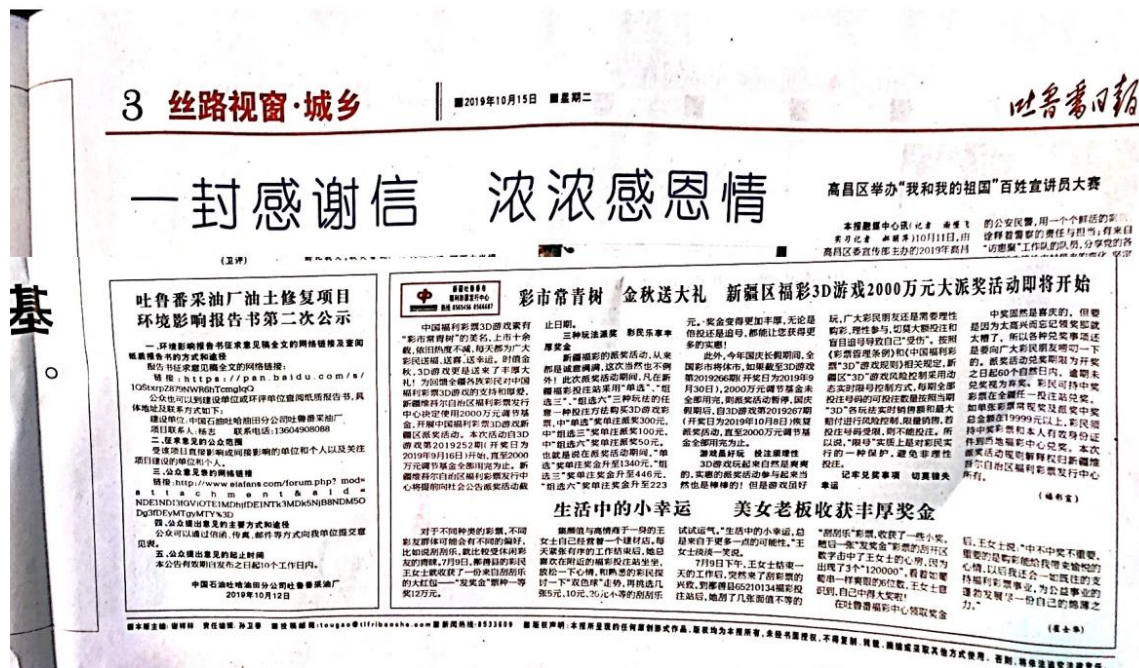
3 丝路视窗·城乡

■2019年10月15日 ■星期二

吐鲁番日报

一封感谢信 浓浓感恩情

高昌区举办"我和我的祖国"百姓宣讲员大赛

本报讯 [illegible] 10月11日，由高昌区委宣传部主办的2019年群

的公众民警，用一个个鲜活的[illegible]诠释着警察的责任与担当；有来自"访惠聚"工作队的队员，分享党的各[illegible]

(卫评)

基

吐鲁番采油厂油土修复项目环境影响报告书第二次公示

一、环境影响报告书征求意见稿全文的网络链接及查阅纸质报告书的方式和途径

报告书征求意见稿全文的网络链接：

链接：https://pan.baidu.com/s/1Q5txrpZ879NWRhTcmglqQ

公众也可以到建设单位或评价单位查阅纸质报告书。具体地址及联系方式如下：

建设单位：中国石油吐哈油田分公司吐鲁番采油厂

项目联系人：杨志 联系电话：13604908088

二、征求意见的公众范围

受该项目直接影响或间接影响的单位和个人以及关注项目建设的单位和个人。

三、公众意见表的网络链接

链接：http://www.eiafans.com/forum.php?mod=attachment&aid=NDE1NDI3fGViOTE1MDhjfDE1NTk3MDk5NjB8NDM5ODg3fDEyMTgyMTY%3D

四、公众提出意见的主要方式和途径

公众可以通过信函、传真、邮件等方式向我单位提交意见表。

五、公众提出意见的起止时间

本公告有效期自发布之日起10个工作日内。

中国石油吐哈油田分公司吐鲁番采油厂

2019年10月12日

彩市常青树 金秋送大礼 新疆区福彩3D游戏2000万元大派奖活动即将开始

中国福利彩票3D游戏素有"彩市常青树"的美名，上市十余载，依旧热度不减，每天都为广大彩民送福、送喜、送幸运。时值金秋，3D游戏更是送来了丰厚大礼！为回馈全疆各族彩民对中国福利彩票3D游戏的支持和厚爱，新疆维吾尔自治区福利彩票发行中心决定使用2000万元调节基金，开展中国福利彩票3D游戏新疆区派奖活动。本次活动自3D游戏第2019252期（开奖日为2019年9月16日）开始，直至2000万元调节基金全部用完为止。新疆维吾尔自治区福利彩票发行中心将提前向社会公告派奖活动截止日期。

三种玩法派奖 彩民乐享丰厚奖金

新疆福彩的派奖活动，从来都是诚意满满，这次当然也不例外！此次派奖活动期间，凡在新疆福彩投注站采用"单选"、"组选三"、"组选六"三种玩法的任意一种投注方法购买3D游戏彩票，中"单选"奖单注派奖300元，中"组选三"奖单注派奖100元，中"组选六"奖单注派奖50元。也就是说在派奖活动期间，"单选"奖单注奖金升至1340元，"组选三"奖单注奖金升至446元，"组选六"奖单注奖金升至223元。奖金变得更加丰厚，无论是倍投还是追号，都能让您获得更多的实惠！

此外，今年国庆长假期间，全国彩市将休市，如果截至3D游戏第2019266期（开奖日为2019年9月30日），2000万元调节基金未全部用完，则派奖活动延续至国庆假期后，自3D游戏第2019267期（开奖日为2019年10月8日）恢复派奖活动，直至2000万元调节基金全部用完为止。

游戏趣好玩 投注要理性

3D游戏玩起来自然是爽爽的，实惠的派奖活动参与起来当然也是棒棒的！但是游戏虽好玩，广大彩民朋友还是需要理性购彩、理性参与，切莫大额投注和盲目追号导致自己"受伤"。按照《彩票管理条例》和《中国福利彩票"3D"游戏规则》相关规定，新疆区"3D"游戏风险控制采用动态实时限号控制方式，每期全部投注号码的可投注数量按照当期"3D"各玩法实时销售额和最大赔付进行风险控制，限量销售，若投注号码受限，则不能投注。所以说，"限号"实质上是对彩民实行的一种保护，避免非理性投注。

记牢兑奖事项 切莫错失幸运

中奖固然是喜庆的，但要是因为太高兴而忘记领奖那就太糟了，所以各种兑奖事项还是要向广大彩民朋友唠叨一下的。派奖活动兑奖期为开奖之日起60个自然日内，逾期未兑奖视为弃奖。彩民可持中奖彩票在全疆任一投注站兑奖，如单张彩票可兑奖总奖金超过19999元以上，彩民须持中奖彩票和本人有效身份证件到各地福彩中心兑奖。本次派奖活动规则解释权归新疆维吾尔自治区福利彩票发行中心所有。

(福彩宣)

生活中的小幸运 美女老板收获丰厚奖金

疆彩民包先生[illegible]对于不同种类的彩票，不同彩友群体可能会有不同的偏好，比如说刮刮乐，就比较受休闲彩友的青睐。7月9日，郝傅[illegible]刮刮乐王女士就收获了一份来自刮刮乐的大红包——"发奖金"票种一等奖12万元。

据郝傅与海情商于一身的王女士自己经营着一个建材店，每天要张罗许多的工作结束后，她总喜欢在附近的福彩投注站坐坐，放松一下心情，和熟悉的彩民探讨一下"双色球"走势，再挑选几张5元、10元、20元不等的刮刮乐试试运气，"生活中的小幸运，总是来自于更多一点的可能性，"王女士说道一笑说。

7月9日下午，王女士结束一天的工作后，突然来了刮刮票的兴致，到郝傅县65210134福彩投注站后，她刮了几张面值不等的"刮刮乐"彩票，收获了一些小奖，随后一张"发奖金"彩票的刮开区数字击中了王女士的心弦，因为出现了3个"120000"，看着如看到一样真实的奖金，王女士意识到，自己中得大奖啦！

在吐鲁番福彩中心领取奖金后，王女士说："中不中奖不重要，重要的是购彩能给我带来愉快的心情，以后我还会一如既往的支持福利彩票事业，为公益事业的发展尽一份自己的绵薄之力。"

(霍士华)

版本主编：谢晖 责任编辑：孙卫 邮箱：tougao@tlfribaosha.com 新闻热线：8533089 版权声明：本报所登载的任何原创形式作品，版权均为本报所有，未经书面授权，不得复制、转载、摘编或以其他方式使用，否则，将依法追究法律责任。